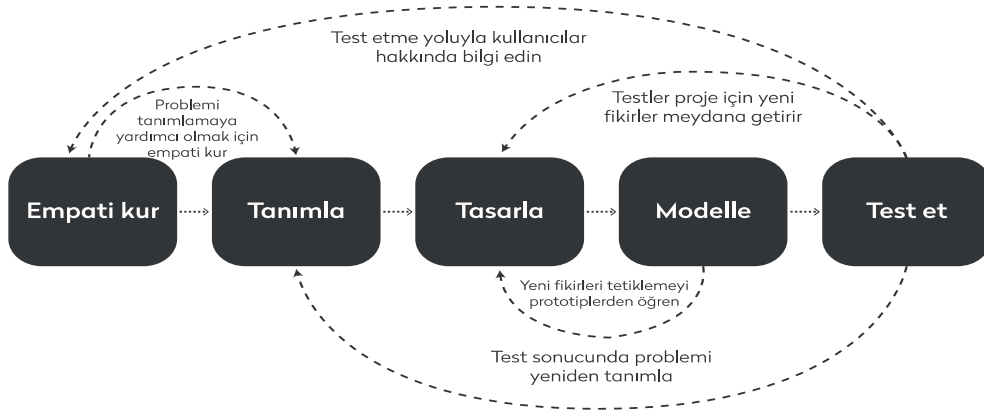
Test etme yoluyla kullanıcılar hakkında bilgi edin

Problemi tanımlamaya yardımcı olmak için empati kur

Testler proje için yeni fikirler meydana getirir

Empati kur

Tanımla

Tasarla

Modelle

Test et

Yeni fikirleri tetiklemeyi prototiplerden öğren

Test sonucunda problemi yeniden tanımla